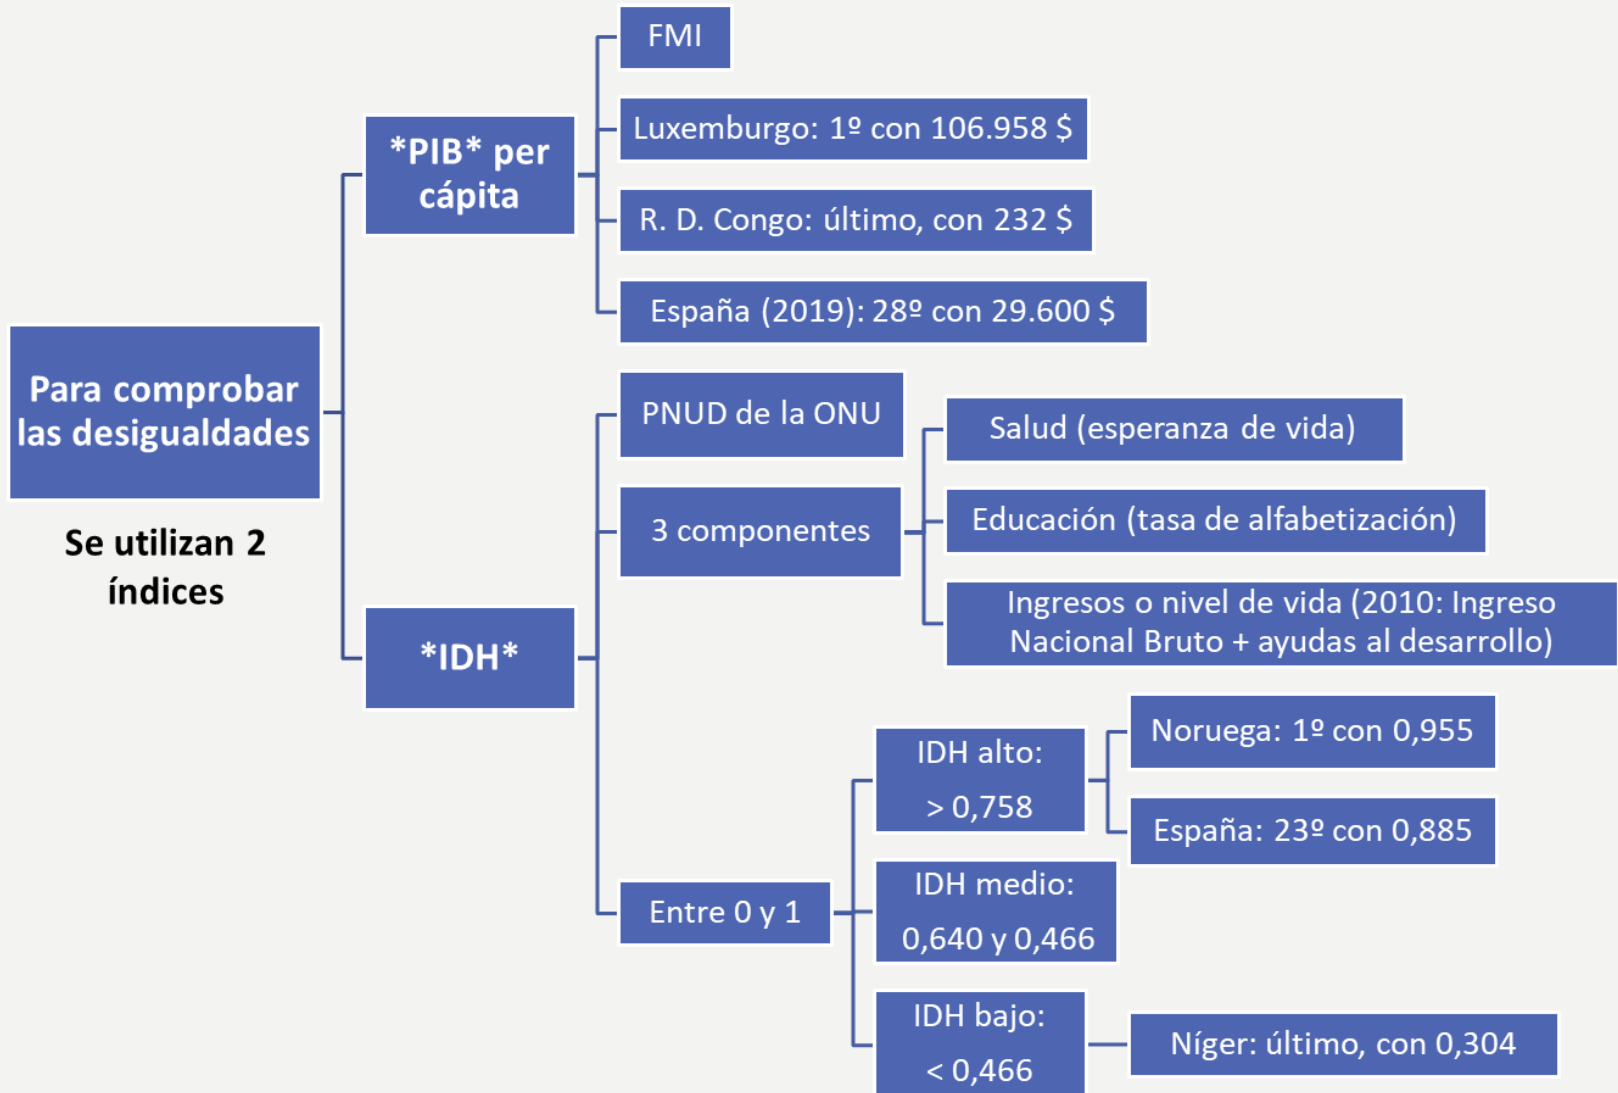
Para comprobar las desigualdades

Se utilizan 2 índices

*PIB* per cápita

FMI

Luxemburgo: 1º con 106.958 $

R. D. Congo: último, con 232 $

España (2019): 28º con 29.600 $

*IDH*

PNUD de la ONU

3 componentes

Salud (esperanza de vida)

Educación (tasa de alfabetización)

Ingresos o nivel de vida (2010: Ingreso Nacional Bruto + ayudas al desarrollo)

Entre 0 y 1

IDH alto: > 0,758

Noruega: 1º con 0,955

España: 23º con 0,885

IDH medio: 0,640 y 0,466

IDH bajo: < 0,466

Níger: último, con 0,304